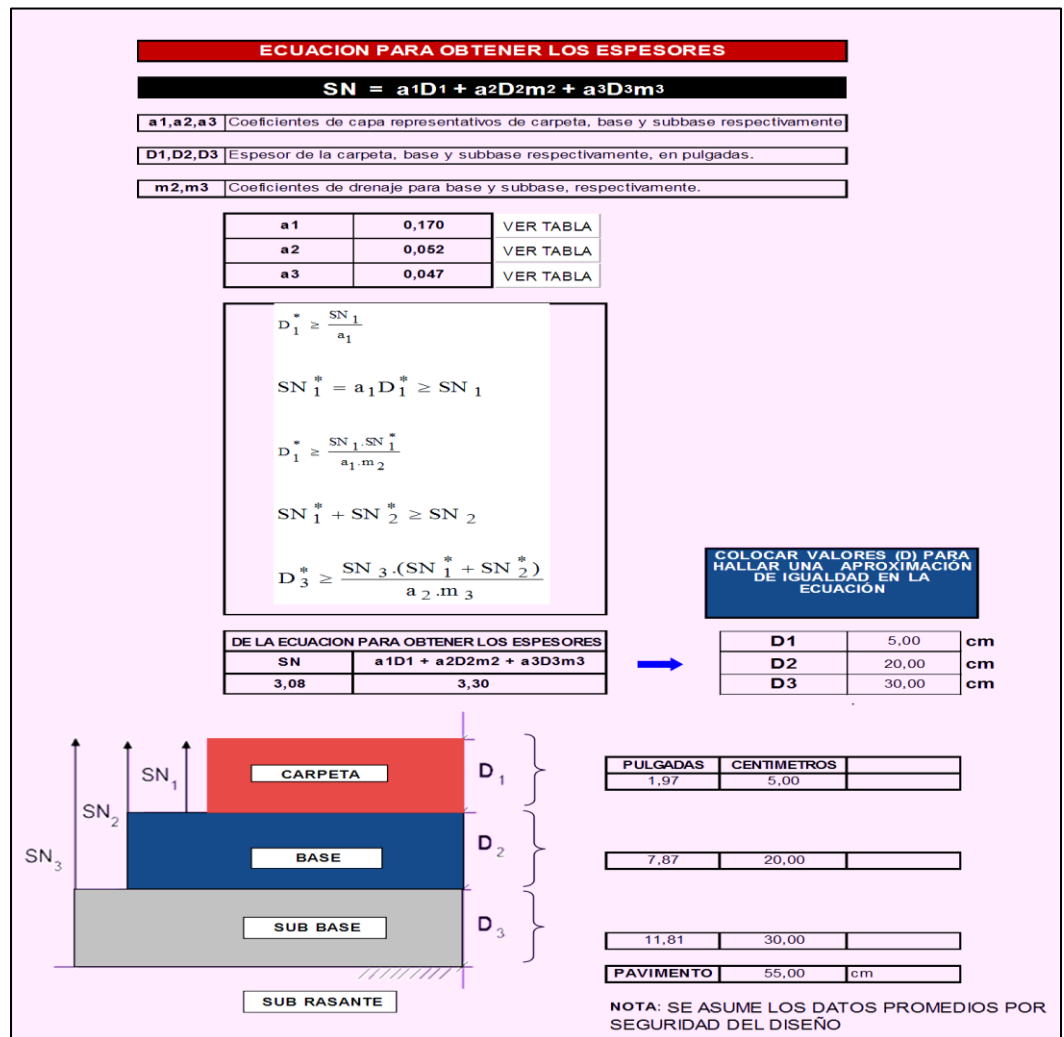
ECUACION PARA OBTENER LOS ESPESORES

$SN = a_1D_1 + a_2D_2m_2 + a_3D_3m_3$

| a1,a2,a3 | Coeficientes de capa representativos de carpeta, base y subbase respectivamente |
|---|---|
| D1,D2,D3 | Espesor de la carpeta, base y subbase respectivamente, en pulgadas. |
| m2,m3 | Coeficientes de drenaje para base y subbase, respectivamente. |

| a1 | 0,170 | VER TABLA |
|---|---|---|
| a2 | 0,052 | VER TABLA |
| a3 | 0,047 | VER TABLA |

$D_1^* \geq \frac{SN_1}{a_1}$

$SN_1^* = a_1D_1^* \geq SN_1$

$D_1^* \geq \frac{SN_1 \cdot SN_1^*}{a_1 \cdot m_2}$

$SN_1^* + SN_2^* \geq SN_2$

$D_3^* \geq \frac{SN_3 \cdot (SN_1^* + SN_2^*)}{a_2 \cdot m_3}$

COLOCAR VALORES (D) PARA HALLAR UNA APROXIMACIÓN DE IGUALDAD EN LA ECUACIÓN

| DE LA ECUACION PARA OBTENER LOS ESPESORES | |
|---|---|
| SN | a1D1 + a2D2m2 + a3D3m3 |
| 3,08 | 3,30 |

| D1 | 5,00 | cm |
|---|---|---|
| D2 | 20,00 | cm |
| D3 | 30,00 | cm |

$SN_1$ $SN_2$ $SN_3$

CARPETA $D_1$

BASE $D_2$

SUB BASE $D_3$

SUB RASANTE

| PULGADAS | CENTIMETROS | |
|---|---|---|
| 1,97 | 5,00 | |
| 7,87 | 20,00 | |
| 11,81 | 30,00 | |
| PAVIMENTO | 55,00 | cm |

NOTA: SE ASUME LOS DATOS PROMEDIOS POR SEGURIDAD DEL DISEÑO